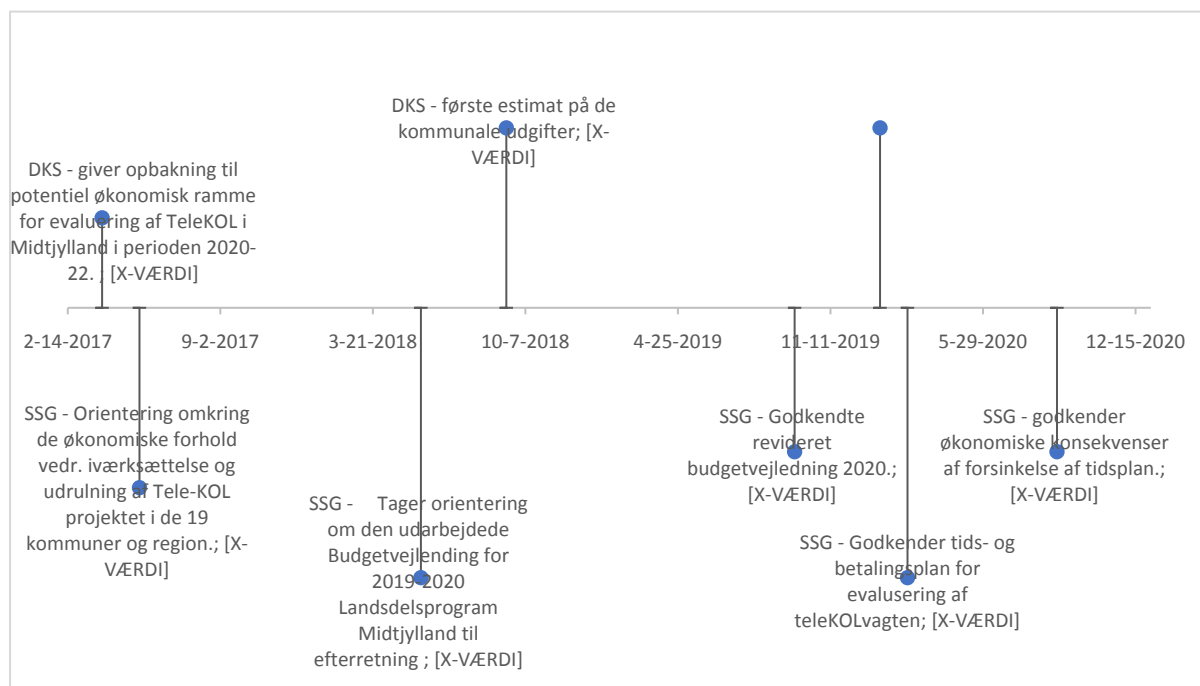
DKS - første estimat på de kommunale udgifter; [X-VÆRDI]

DKS - giver opbakning til potentiel økonomisk ramme for evaluering af TeleKOL i Midtjylland i perioden 2020-22. ; [X-VÆRDI]

2-14-2017 9-2-2017 3-21-2018 10-7-2018 4-25-2019 11-11-2019 5-29-2020 12-15-2020

SSG - Orientering omkring de økonomiske forhold vedr. iværksættelse og udrulning af Tele-KOL projektet i de 19 kommuner og region.; [X-VÆRDI]

SSG - Tager orientering om den udarbejdede Budgetvejlending for 2019-2020 Landsdelsprogram Midtjylland til efterretning ; [X-VÆRDI]

SSG - Godkendte revideret budgetvejledning 2020.; [X-VÆRDI]

SSG - Godkender tids- og betalingsplan for evalusering af teleKOLvagten; [X-VÆRDI]

SSG - godkender økonomiske konsekvenser af forsinkelse af tidsplan.; [X-VÆRDI]